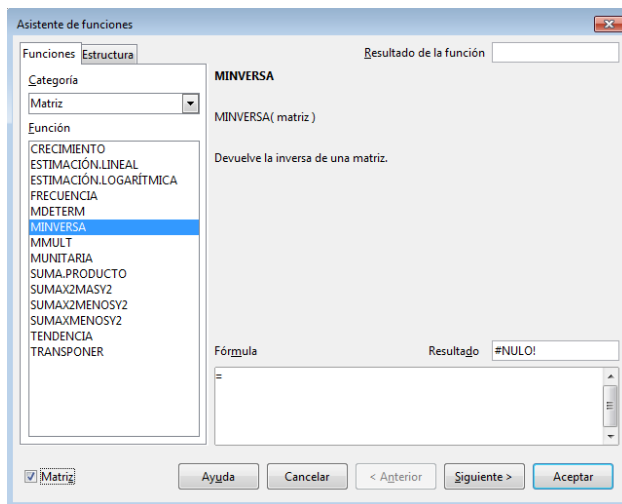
Asistente de funciones

Funciones Estructura

Resultado de la función

Categoría

Matriz

Función

CRECIMIENTO
ESTIMACIÓN.LINEAL
ESTIMACIÓN.LOGARÍTMICA
FRECUENCIA
MDETERM
MINVERSA
MMULT
MUNITARIA
SUMA.PRODUCTO
SUMAX2MASY2
SUMAX2MENOSY2
SUMAXMENOSY2
TENDENCIA
TRANSPONER

MINVERSA

MINVERSA( matriz )

Devuelve la inversa de una matriz.

Fórmula

Resultado #NULO!

=

Matriz

Ayuda Cancelar < Anterior Siguiente > Aceptar